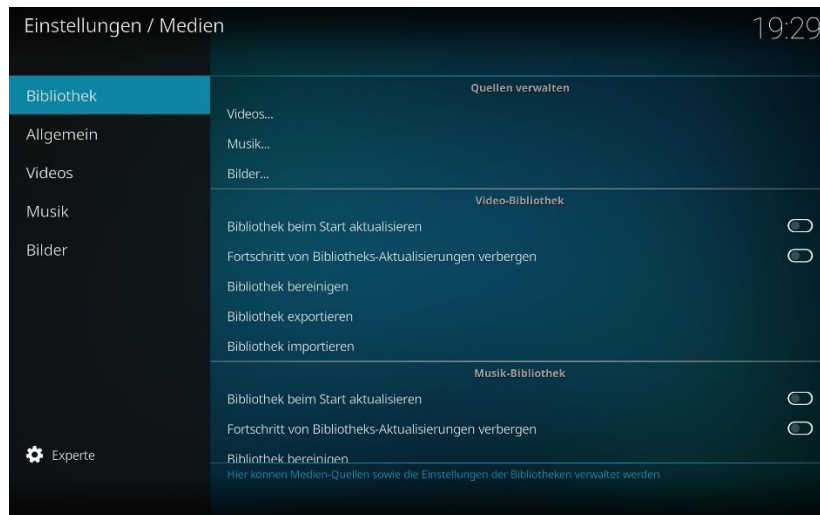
Einstellungen / Medien

19:29

Bibliothek
Allgemein
Videos
Musik
Bilder

Experte

Quellen verwalten

Videos...
Musik...
Bilder...

Video-Bibliothek

Bibliothek beim Start aktualisieren
Fortschritt von Bibliotheks-Aktualisierungen verbergen
Bibliothek bereinigen
Bibliothek exportieren
Bibliothek importieren

Musik-Bibliothek

Bibliothek beim Start aktualisieren
Fortschritt von Bibliotheks-Aktualisierungen verbergen
Bibliothek bereinigen

Hier können Medien-Quellen sowie die Einstellungen der Bibliotheken verwaltet werden